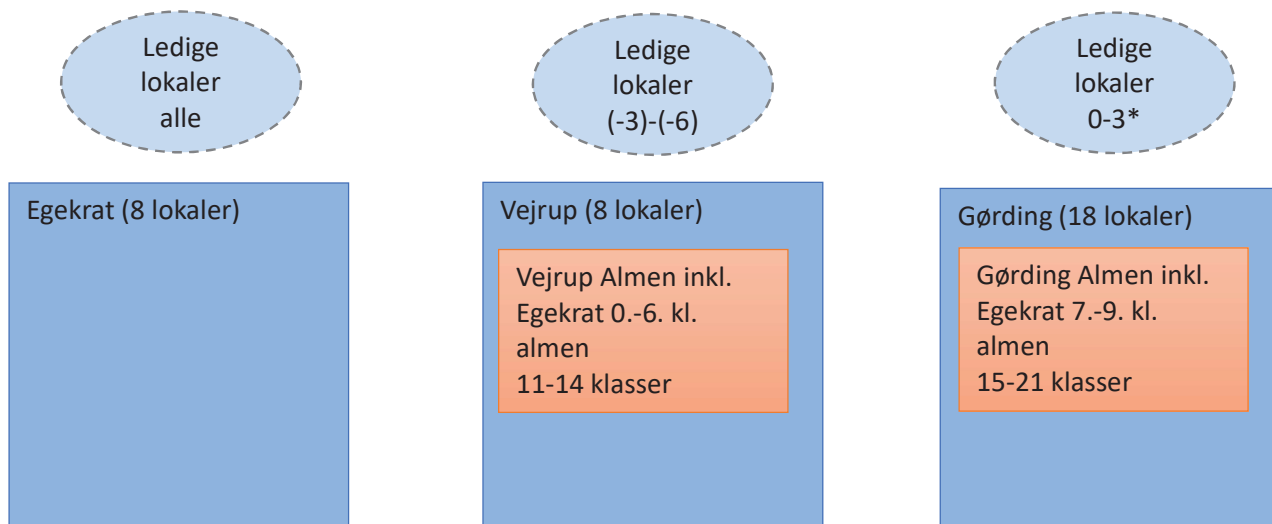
Ledige lokaler alle

Egekrat (8 lokaler)

Ledige lokaler (-3)-(-6)

Vejrup (8 lokaler)

Vejrup Almen inkl. Egekrat 0.-6. kl. almen 11-14 klasser

Ledige lokaler 0-3*

Gørding (18 lokaler)

Gørding Almen inkl. Egekrat 7.-9. kl. almen 15-21 klasser